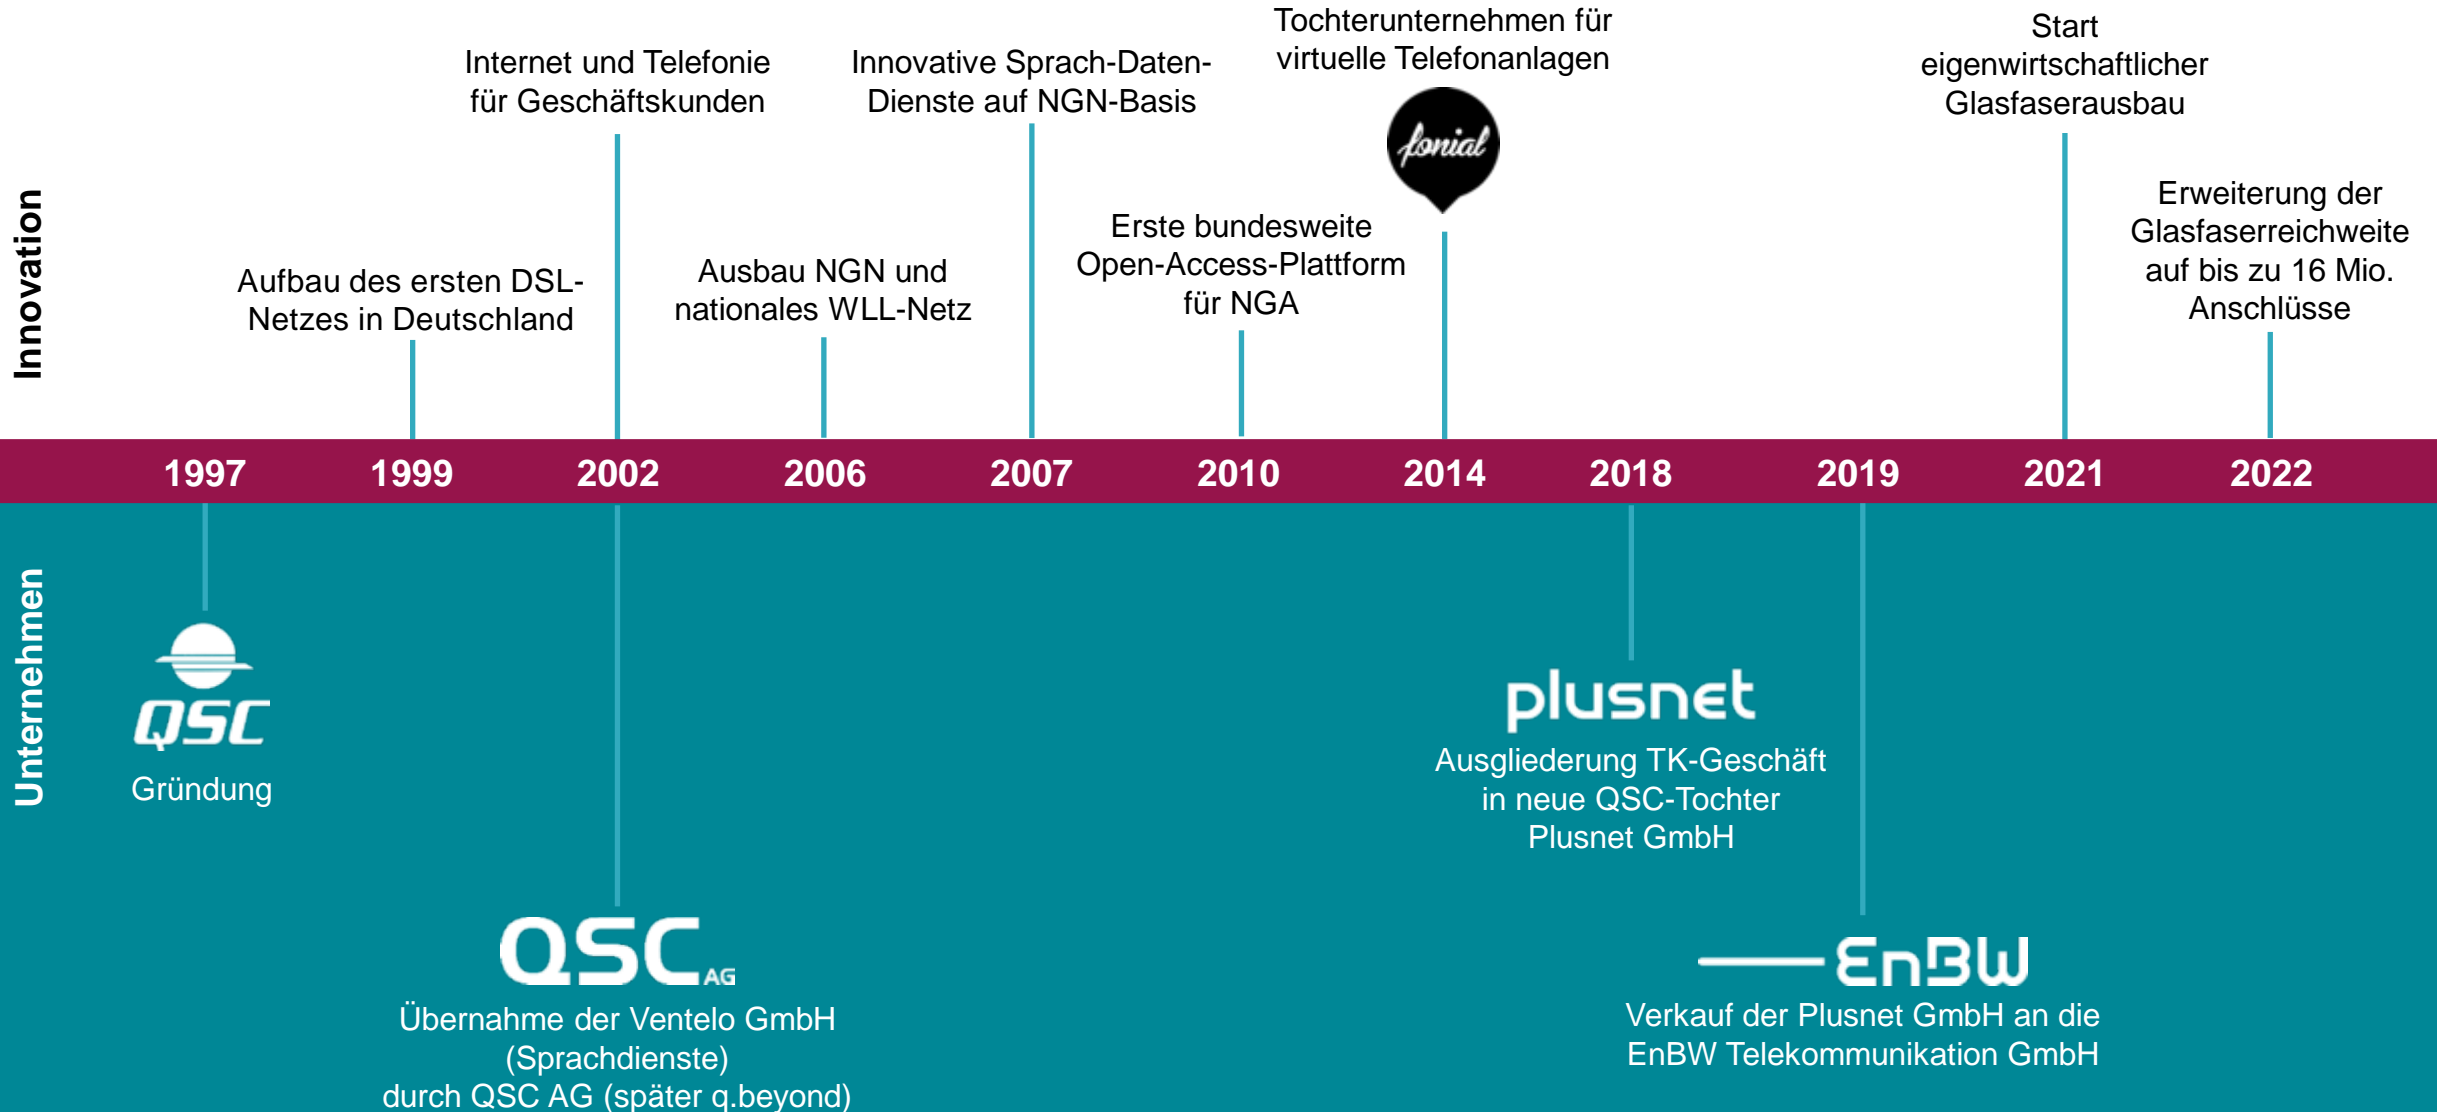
Innovation

Aufbau des ersten DSL-Netzes in Deutschland

Internet und Telefonie für Geschäftskunden

Ausbau NGN und nationales WLL-Netz

Innovative Sprach-Daten-Dienste auf NGN-Basis

Erste bundesweite Open-Access-Plattform für NGA

Tochterunternehmen für virtuelle Telefonanlagen

fonial

Start eigenwirtschaftlicher Glasfaserausbau

Erweiterung der Glasfaserreichweite auf bis zu 16 Mio. Anschlüsse

1997 1999 2002 2006 2007 2010 2014 2018 2019 2021 2022

Unternehmen

QSC
Gründung

QSC AG
Übernahme der Ventelo GmbH (Sprachdienste) durch QSC AG (später q.beyond)

plusnet
Ausgliederung TK-Geschäft in neue QSC-Tochter Plusnet GmbH

EnBW
Verkauf der Plusnet GmbH an die EnBW Telekommunikation GmbH